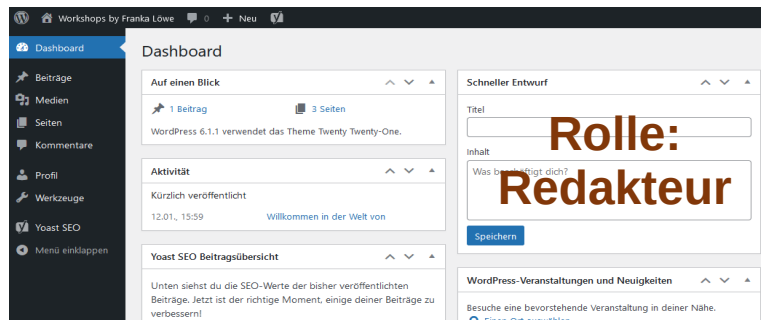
Workshops by Franka Löwe 0 + Neu

Dashboard
Beiträge
Medien
Seiten
Kommentare
Profil
Werkzeuge
Yoast SEO
Menü einklappen

Dashboard

Auf einen Blick
1 Beitrag
3 Seiten
WordPress 6.1.1 verwendet das Theme Twenty Twenty-One.

Aktivität
Kürzlich veröffentlicht
12.01., 15:59 Willkommen in der Welt von

Yoast SEO Beitragsübersicht
Unten siehst du die SEO-Werte der bisher veröffentlichten Beiträge. Jetzt ist der richtige Moment, einige deiner Beiträge zu verbessern!

Schneller Entwurf
Titel
Inhalt
Was be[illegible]ftigt dich?
Speichern

Rolle: Redakteur

WordPress-Veranstaltungen und Neuigkeiten
Besuche eine bevorstehende Veranstaltung in deiner Nähe.
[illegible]